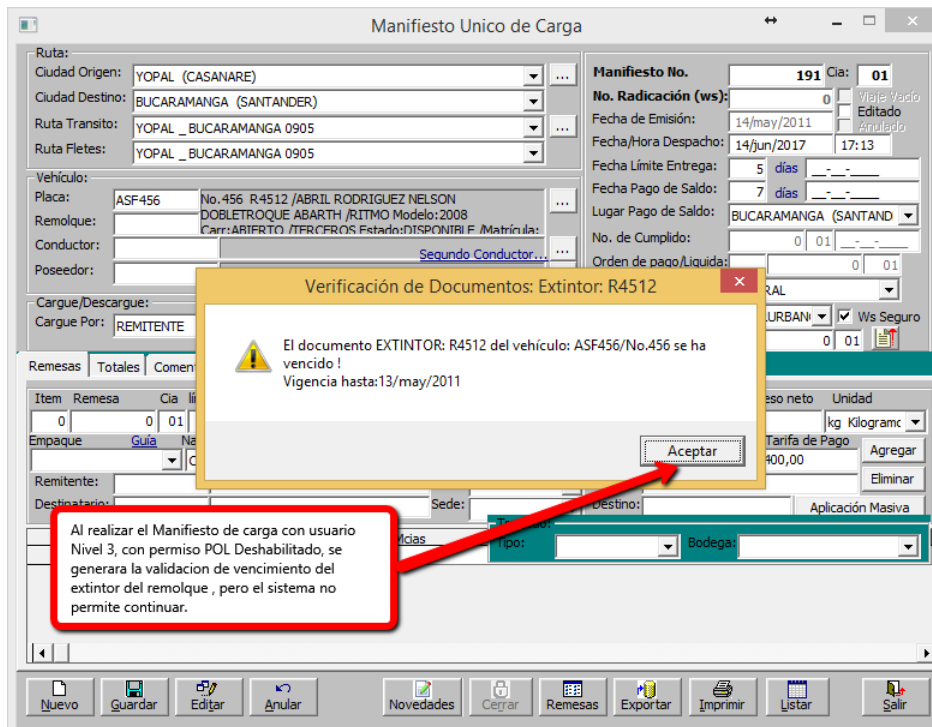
Manifiesto Unico de Carga

Ruta:
Ciudad Origen: YOPAL (CASANARE)
Ciudad Destino: BUCARAMANGA (SANTANDER)
Ruta Transito: YOPAL _ BUCARAMANGA 0905
Ruta Fletes: YOPAL _ BUCARAMANGA 0905

Vehículo:
Placa: ASF456 No.456 R4512 /ABRIL RODRIGUEZ NELSON DOBLETROQUE ABARTH /RITMO Modelo:2008 Carr:ABIERTO /TERCEROS Estado:DISPONIBLE /Matrícula:
Remolque:
Conductor:
Poseedor:
Segundo Conductor...

Cargue/Descargue:
Cargue Por: REMITENTE

Manifiesto No. 191 Cia: 01
No. Radicación (ws): 0
Viaje Vacío
Editado
Anulado
Fecha de Emisión: 14/may/2011
Fecha/Hora Despacho: 14/jun/2017 17:13
Fecha Límite Entrega: 5 días
Fecha Pago de Saldo: 7 días
Lugar Pago de Saldo: BUCARAMANGA (SANTAND
No. de Cumplido: 0 01
Orden de pago/Liquida: 0 01
RAL
URBANO
Ws Seguro
0 01

Remesas Totales Coment
Item Remesa Cia
0 0 01
Empaque Guía
Remitente:
Destinatario:
Sede:
Destino:
eso neto Unidad
kg Kilogramo
Tarifa de Pago
400,00
Agregar
Eliminar
Aplicación Masiva
Mcias
Tipo:
Bodega:

Verificación de Documentos: Extintor: R4512
El documento EXTINTOR: R4512 del vehículo: ASF456/No.456 se ha vencido !
Vigencia hasta:13/may/2011
Aceptar

Al realizar el Manifiesto de carga con usuario Nivel 3, con permiso POL Deshabilitado, se generara la validacion de vencimiento del extintor del remolque , pero el sistema no permite continuar.

Nuevo Guardar Editar Anular Novedades Cerrar Remesas Exportar Imprimir Listar Salir